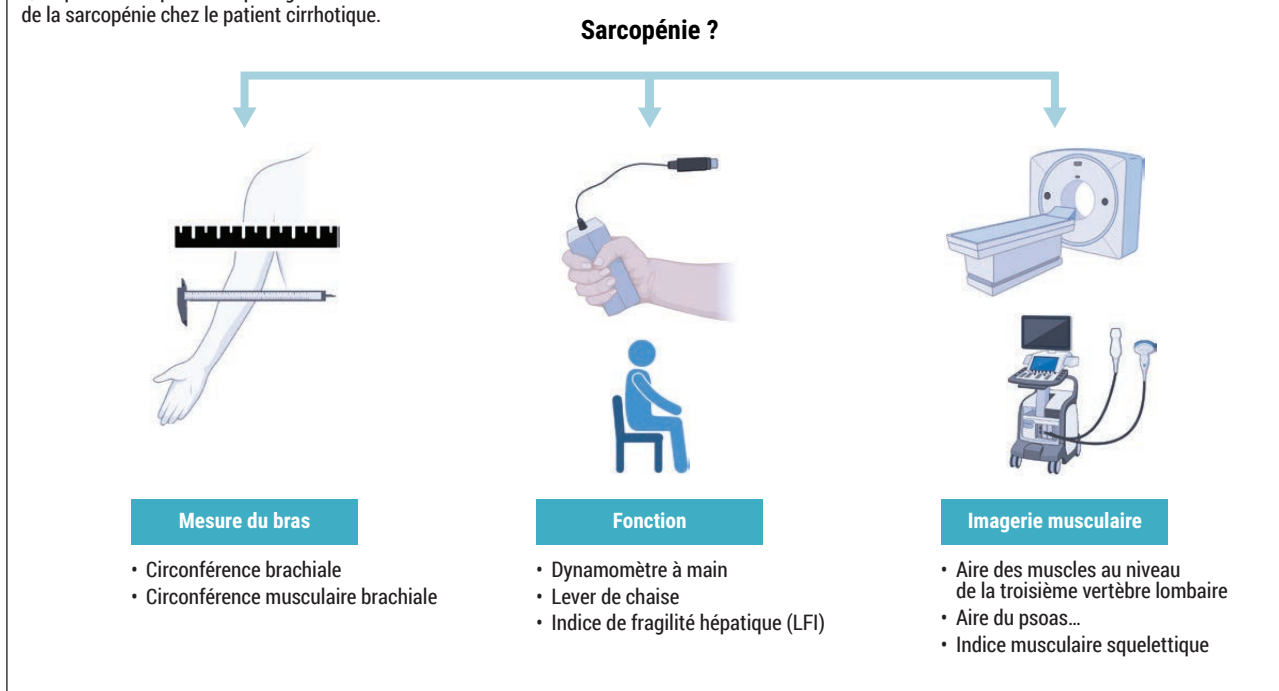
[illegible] de la sarcopénie chez le patient cirrhotique.

Sarcopénie ?

Mesure du bras

- Circonférence brachiale
- Circonférence musculaire brachiale

Fonction

- Dynamomètre à main
- Lever de chaise
- Indice de fragilité hépatique (LFI)

Imagerie musculaire

- Aire des muscles au niveau de la troisième vertèbre lombaire
- Aire du psoas…
- Indice musculaire squelettique